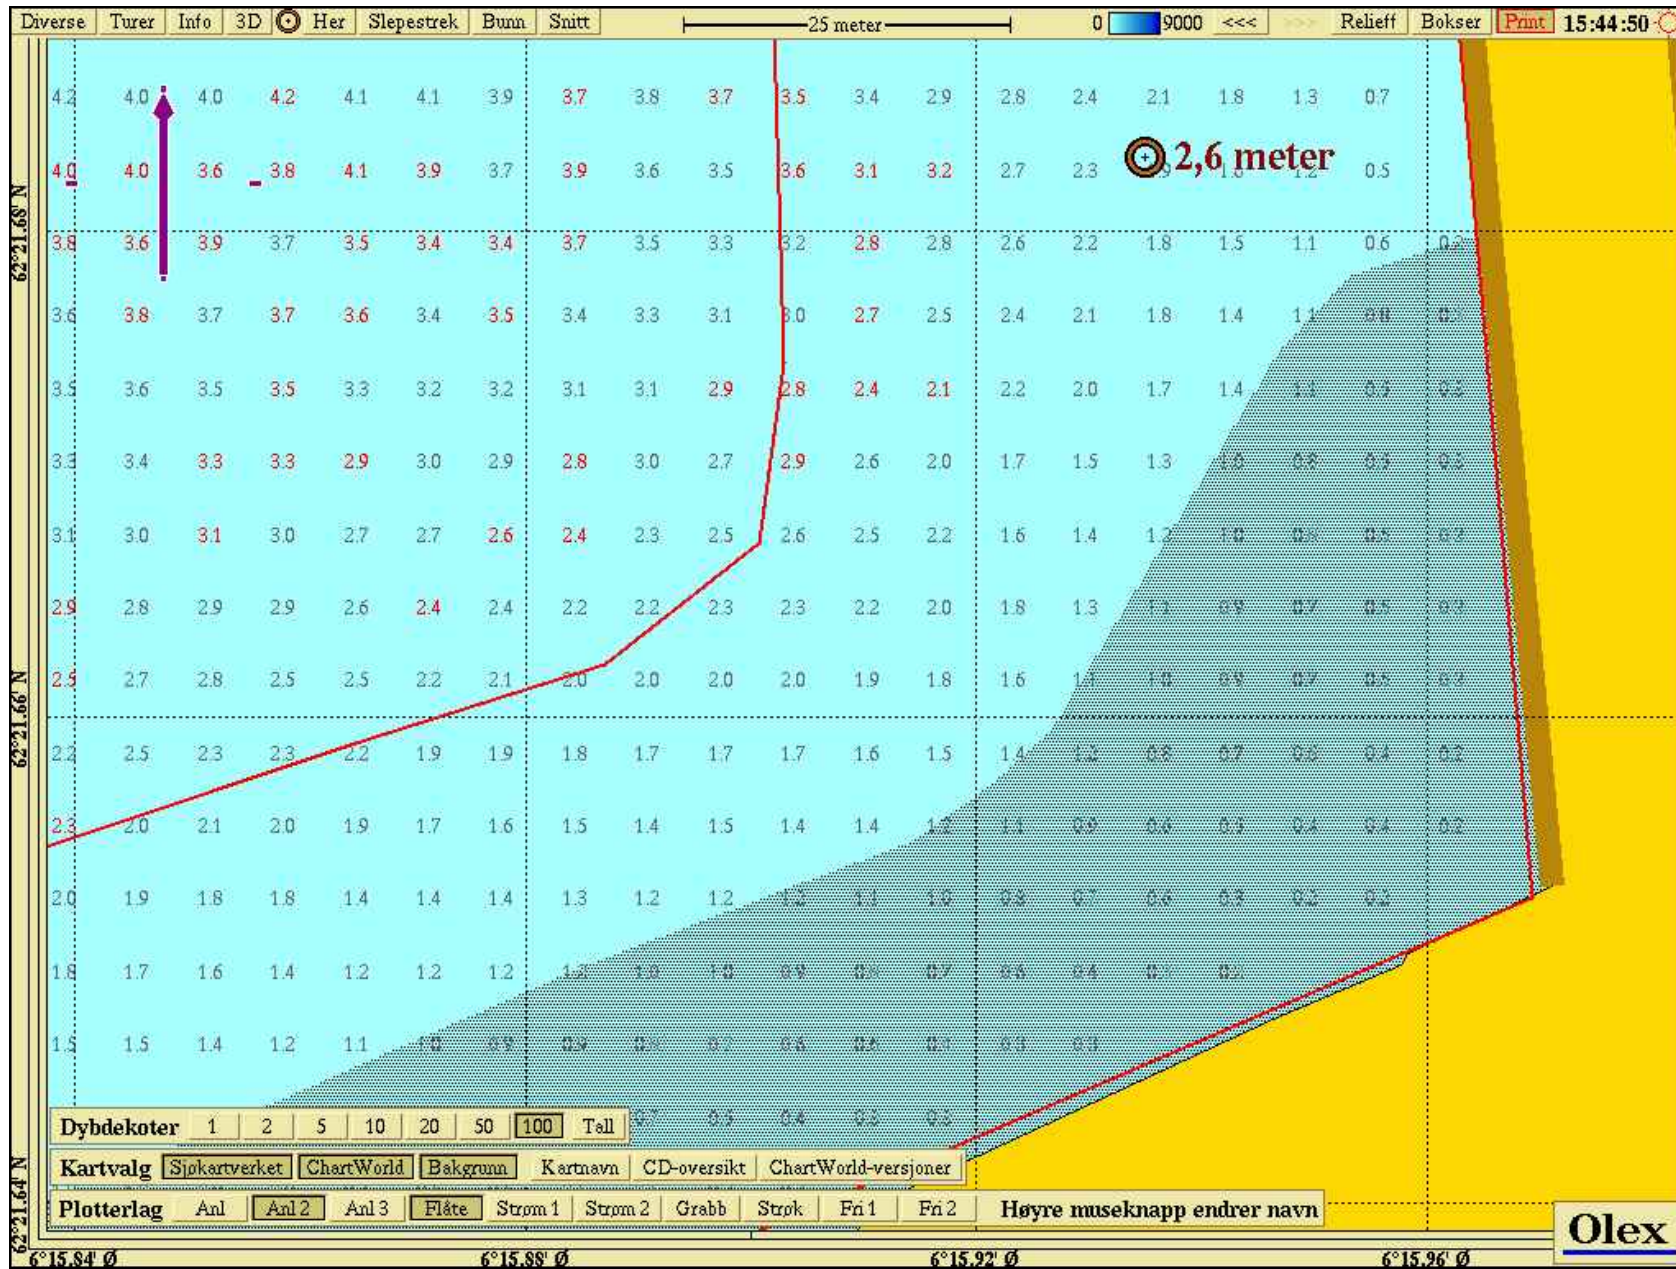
Diverse | Turer | Info | 3D | Her | Slepestrek | Bunn | Snitt | 25 meter | 0 | 9000 | <<< | >>> | Relieff | Bokser | Print | 15:44:50

2,6 meter

| | | | | | | | | | | | | | | | | | | |
|---|---|---|---|---|---|---|---|---|---|---|---|---|---|---|---|---|---|---|
| 4.2 | 4.0 | 4.0 | 4.2 | 4.1 | 4.1 | 3.9 | 3.7 | 3.8 | 3.7 | 3.5 | 3.4 | 2.9 | 2.8 | 2.4 | 2.1 | 1.8 | 1.3 | 0.7 |
| 4.0 | 4.0 | 3.6 | 3.8 | 4.1 | 3.9 | 3.7 | 3.9 | 3.6 | 3.5 | 3.6 | 3.1 | 3.2 | 2.7 | 2.3 | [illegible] | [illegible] | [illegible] | 0.5 |
| 3.8 | 3.6 | 3.9 | 3.7 | 3.5 | 3.4 | 3.4 | 3.7 | 3.5 | 3.3 | 3.2 | 2.8 | 2.8 | 2.6 | 2.2 | 1.8 | 1.5 | 1.1 | 0.6 |
| 3.6 | 3.8 | 3.7 | 3.7 | 3.6 | 3.4 | 3.5 | 3.4 | 3.3 | 3.1 | 3.0 | 2.7 | 2.5 | 2.4 | 2.1 | 1.8 | 1.4 | 1.1 | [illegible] |
| 3.5 | 3.6 | 3.5 | 3.5 | 3.3 | 3.2 | 3.2 | 3.1 | 3.1 | 2.9 | 2.8 | 2.4 | 2.1 | 2.2 | 2.0 | 1.7 | 1.4 | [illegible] | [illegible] |
| 3.3 | 3.4 | 3.3 | 3.3 | 2.9 | 3.0 | 2.9 | 2.8 | 3.0 | 2.7 | 2.9 | 2.6 | 2.0 | 1.7 | 1.5 | 1.3 | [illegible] | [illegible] | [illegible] |
| 3.1 | 3.0 | 3.1 | 3.0 | 2.7 | 2.7 | 2.6 | 2.4 | 2.3 | 2.5 | 2.6 | 2.5 | 2.2 | 1.6 | 1.4 | 1.2 | 1.0 | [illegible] | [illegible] |
| 2.9 | 2.8 | 2.9 | 2.9 | 2.6 | 2.4 | 2.4 | 2.2 | 2.2 | 2.3 | 2.3 | 2.2 | 2.0 | 1.8 | 1.3 | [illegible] | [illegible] | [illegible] | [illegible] |
| 2.5 | 2.7 | 2.8 | 2.5 | 2.5 | 2.2 | 2.1 | 2.0 | 2.0 | 2.0 | 2.0 | 1.9 | 1.8 | 1.6 | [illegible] | 1.0 | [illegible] | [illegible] | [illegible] |
| 2.2 | 2.5 | 2.3 | 2.3 | 2.2 | 1.9 | 1.9 | 1.8 | 1.7 | 1.7 | 1.7 | 1.6 | 1.5 | 1.4 | 1.2 | 0.8 | 0.7 | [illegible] | 0.4 |
| 2.3 | 2.0 | 2.1 | 2.0 | 1.9 | 1.7 | 1.6 | 1.5 | 1.4 | 1.5 | 1.4 | 1.4 | 1.2 | 1.1 | 0.9 | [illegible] | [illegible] | 0.4 | 0.4 |
| 2.0 | 1.9 | 1.8 | 1.8 | 1.4 | 1.4 | 1.4 | 1.3 | 1.2 | 1.2 | 1.2 | 1.1 | 1.0 | 0.8 | 0.7 | 0.6 | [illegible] | 0.2 | 0.2 |
| 1.8 | 1.7 | 1.6 | 1.4 | 1.2 | 1.2 | 1.2 | 1.2 | 1.0 | 1.0 | 0.9 | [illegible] | 0.7 | 0.6 | 0.4 | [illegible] | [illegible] | | |
| 1.5 | 1.5 | 1.4 | 1.2 | 1.1 | 1.0 | 0.9 | 0.9 | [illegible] | 0.7 | 0.6 | 0.6 | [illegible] | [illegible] | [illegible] | | | | |

0.7 0.5 0.4 0.3 0.3

62°21.68' N
62°21.66' N
62°21.64' N

Dybdekoter | 1 | 2 | 5 | 10 | 20 | 50 | 100 | Tall
Kartvalg | Sjøkartverket | ChartWorld | Bakgrunn | Kartnavn | CD-oversikt | ChartWorld-versjoner
Plotterlag | Anl | Anl 2 | Anl 3 | Flåte | Strøm 1 | Strøm 2 | Grabb | Strøk | Fri 1 | Fri 2 | Høyre museknapp endrer navn

Olex

6°15.84' Ø 6°15.88' Ø 6°15.92' Ø 6°15.96' Ø